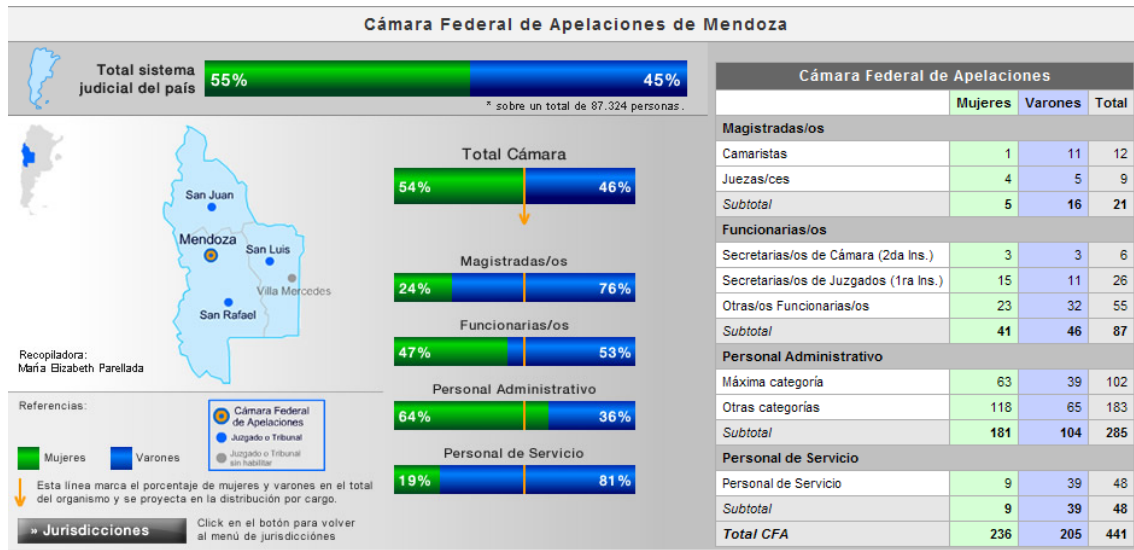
Cámara Federal de Apelaciones de Mendoza

Total sistema judicial del país
55%
45%
* sobre un total de 87.324 personas.

San Juan
Mendoza
San Luis
Villa Mercedes
San Rafael

Recopiladora:
María Elizabeth Parellada

Total Cámara
54%
46%

Magistradas/os
24%
76%

Funcionarias/os
47%
53%

Personal Administrativo
64%
36%

Personal de Servicio
19%
81%

Referencias:
Cámara Federal de Apelaciones
Juzgado o Tribunal
Juzgado o Tribunal sin habilitar
Mujeres
Varones
Esta línea marca el porcentaje de mujeres y varones en el total del organismo y se proyecta en la distribución por cargo.

» Jurisdicciones
Click en el botón para volver al menú de jurisdicciónes

Cámara Federal de Apelaciones

| | Mujeres | Varones | Total |
|---|---|---|---|
| Magistradas/os | | | |
| Camaristas | 1 | 11 | 12 |
| Juezas/ces | 4 | 5 | 9 |
| Subtotal | 5 | 16 | 21 |
| Funcionarias/os | | | |
| Secretarias/os de Cámara (2da Ins.) | 3 | 3 | 6 |
| Secretarias/os de Juzgados (1ra Ins.) | 15 | 11 | 26 |
| Otras/os Funcionarias/os | 23 | 32 | 55 |
| Subtotal | 41 | 46 | 87 |
| Personal Administrativo | | | |
| Máxima categoría | 63 | 39 | 102 |
| Otras categorías | 118 | 65 | 183 |
| Subtotal | 181 | 104 | 285 |
| Personal de Servicio | | | |
| Personal de Servicio | 9 | 39 | 48 |
| Subtotal | 9 | 39 | 48 |
| Total CFA | 236 | 205 | 441 |